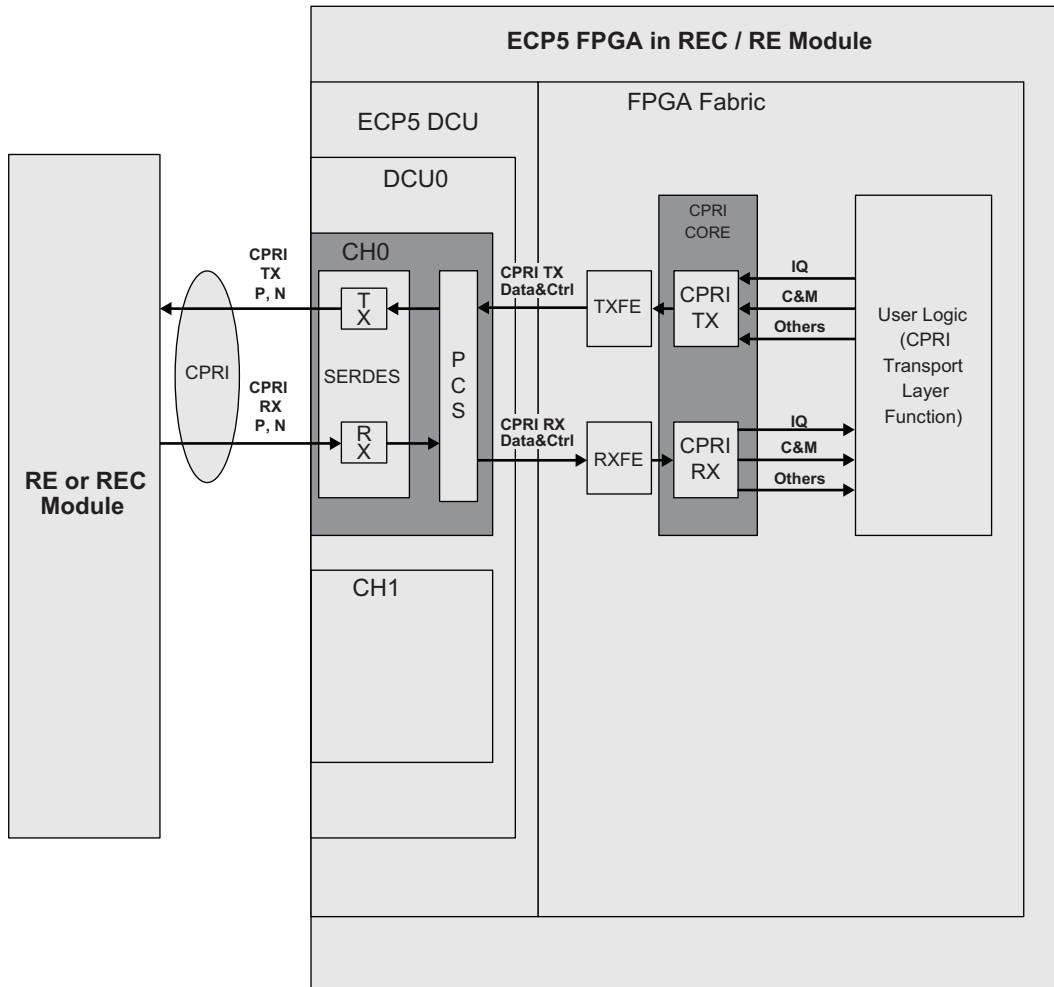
ECP5 FPGA in REC / RE Module

ECP5 DCU

FPGA Fabric

DCU0

RE or REC Module

CPRI

CPRI TX P, N

CPRI RX P, N

CH0

T X

SERDES

R X

P C S

CPRI TX Data&Ctrl

CPRI RX Data&Ctrl

TXFE

RXFE

CPRI CORE

CPRI TX

CPRI RX

IQ

C&M

Others

IQ

C&M

Others

User Logic (CPRI Transport Layer Function)

CH1